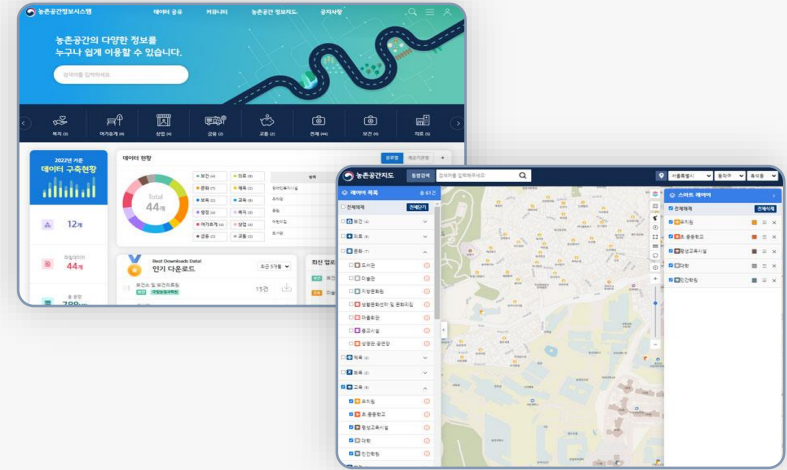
농촌공간정보시스템
데이터 검색
커뮤니티
농촌공간 정보지도
공지사항
농촌공간의 다양한 정보를
누구나 쉽게 이용할 수 있습니다.
검색어를 입력하세요.
복지
여가휴게
상업
금융
교통
관계
보건
자료
2022년 기준
데이터 구축현황
12개
44개
데이터 현황
Total
44개
Best Downloads Data!
인기 다운로드
15건
최신 업로
농촌공간지도
통합검색
검색어를 입력해주세요
서울특별시
데이터 목록
전체목록
전체닫기
보건
의료
문화
도서관
미술관
기초문화
생활문화센터 및 문화파출
마을회관
종교시설
상영관·공연장
복지
보육
교육
유치원
초·중등학교
평생교육시설
대학
민간학원
스마트 데이터
전체목록
전체해제
유치원
초·중등학교
평생교육시설
대학
민간학원